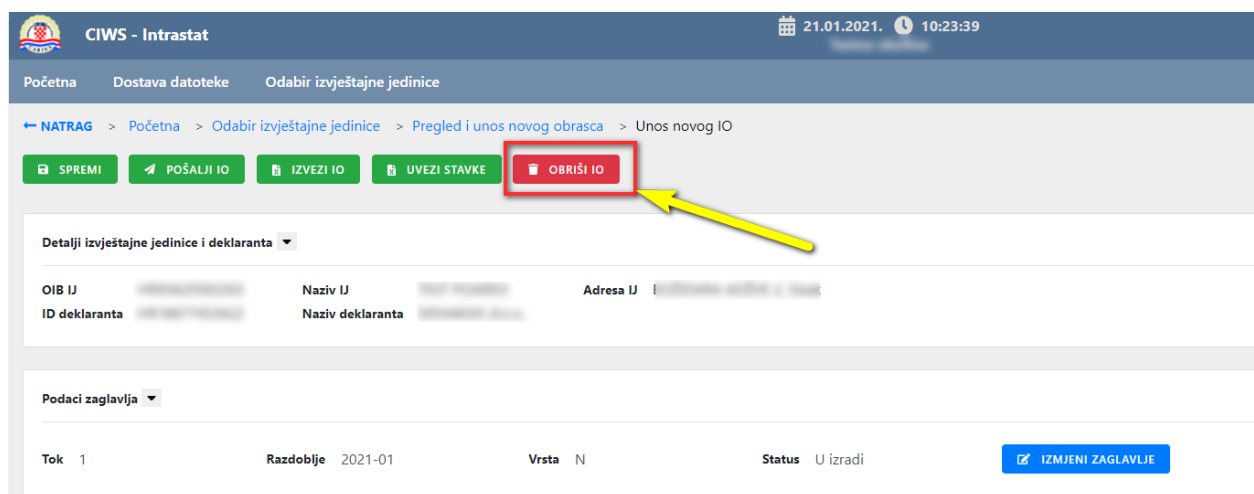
CIWS - Intrastat

21.01.2021. 10:23:39

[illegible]

Početna Dostava datoteke Odabir izvještajne jedinice

NATRAG > Početna > Odabir izvještajne jedinice > Pregled i unos novog obrasca > Unos novog IO

SPREMI POŠALJI IO IZVEZI IO UVEZI STAVKE OBRIŠI IO

Detalji izvještajne jedinice i deklaranta

OIB IJ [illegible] Naziv IJ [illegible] Adresa IJ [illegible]
ID deklaranta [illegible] Naziv deklaranta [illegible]

Podaci zaglavlja

Tok 1 Razdoblje 2021-01 Vrsta N Status U izradi

IZMJENI ZAGLAVLJE